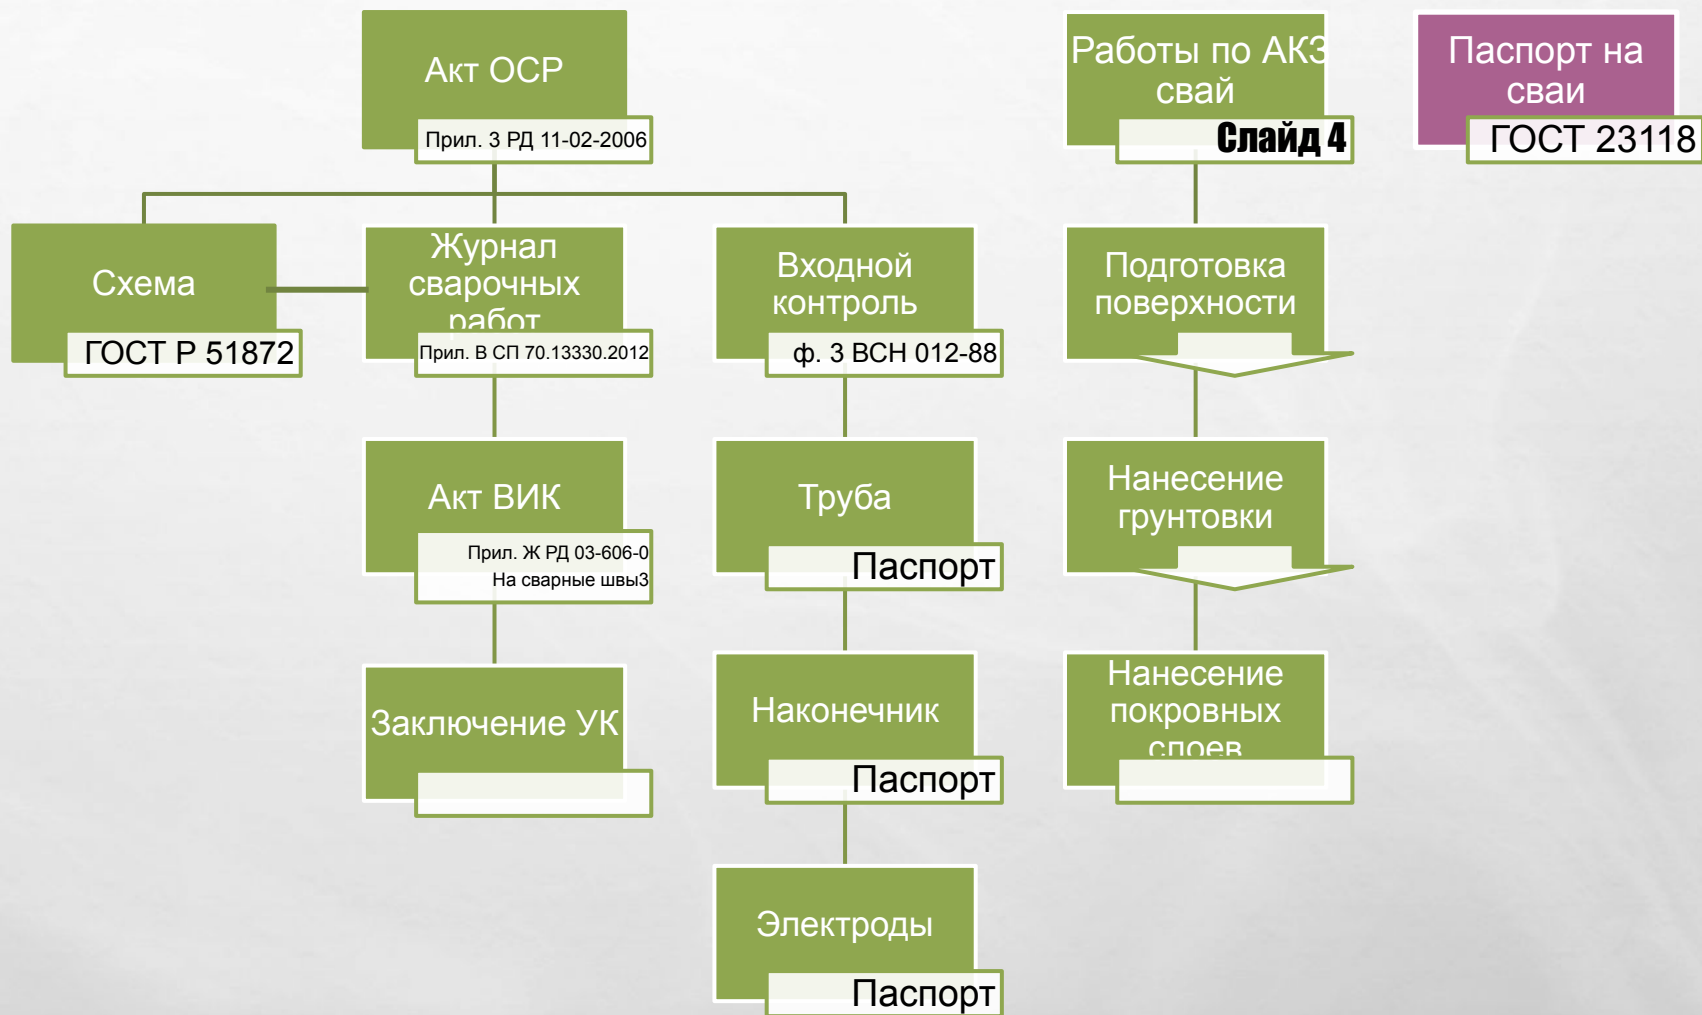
Акт ОСР
Прил. 3 РД 11-02-2006

Работы по АКЗ свай
Слайд 4

Паспорт на сваи
ГОСТ 23118

Схема
ГОСТ Р 51872

Журнал сварочных работ
Прил. В СП 70.13330.2012

Входной контроль
ф. 3 ВСН 012-88

Подготовка поверхности

Акт ВИК
Прил. Ж РД 03-606-0
На сварные швы3

Труба
Паспорт

Нанесение грунтовки

Заключение УК

Наконечник
Паспорт

Нанесение покровных слоев

Электроды
Паспорт